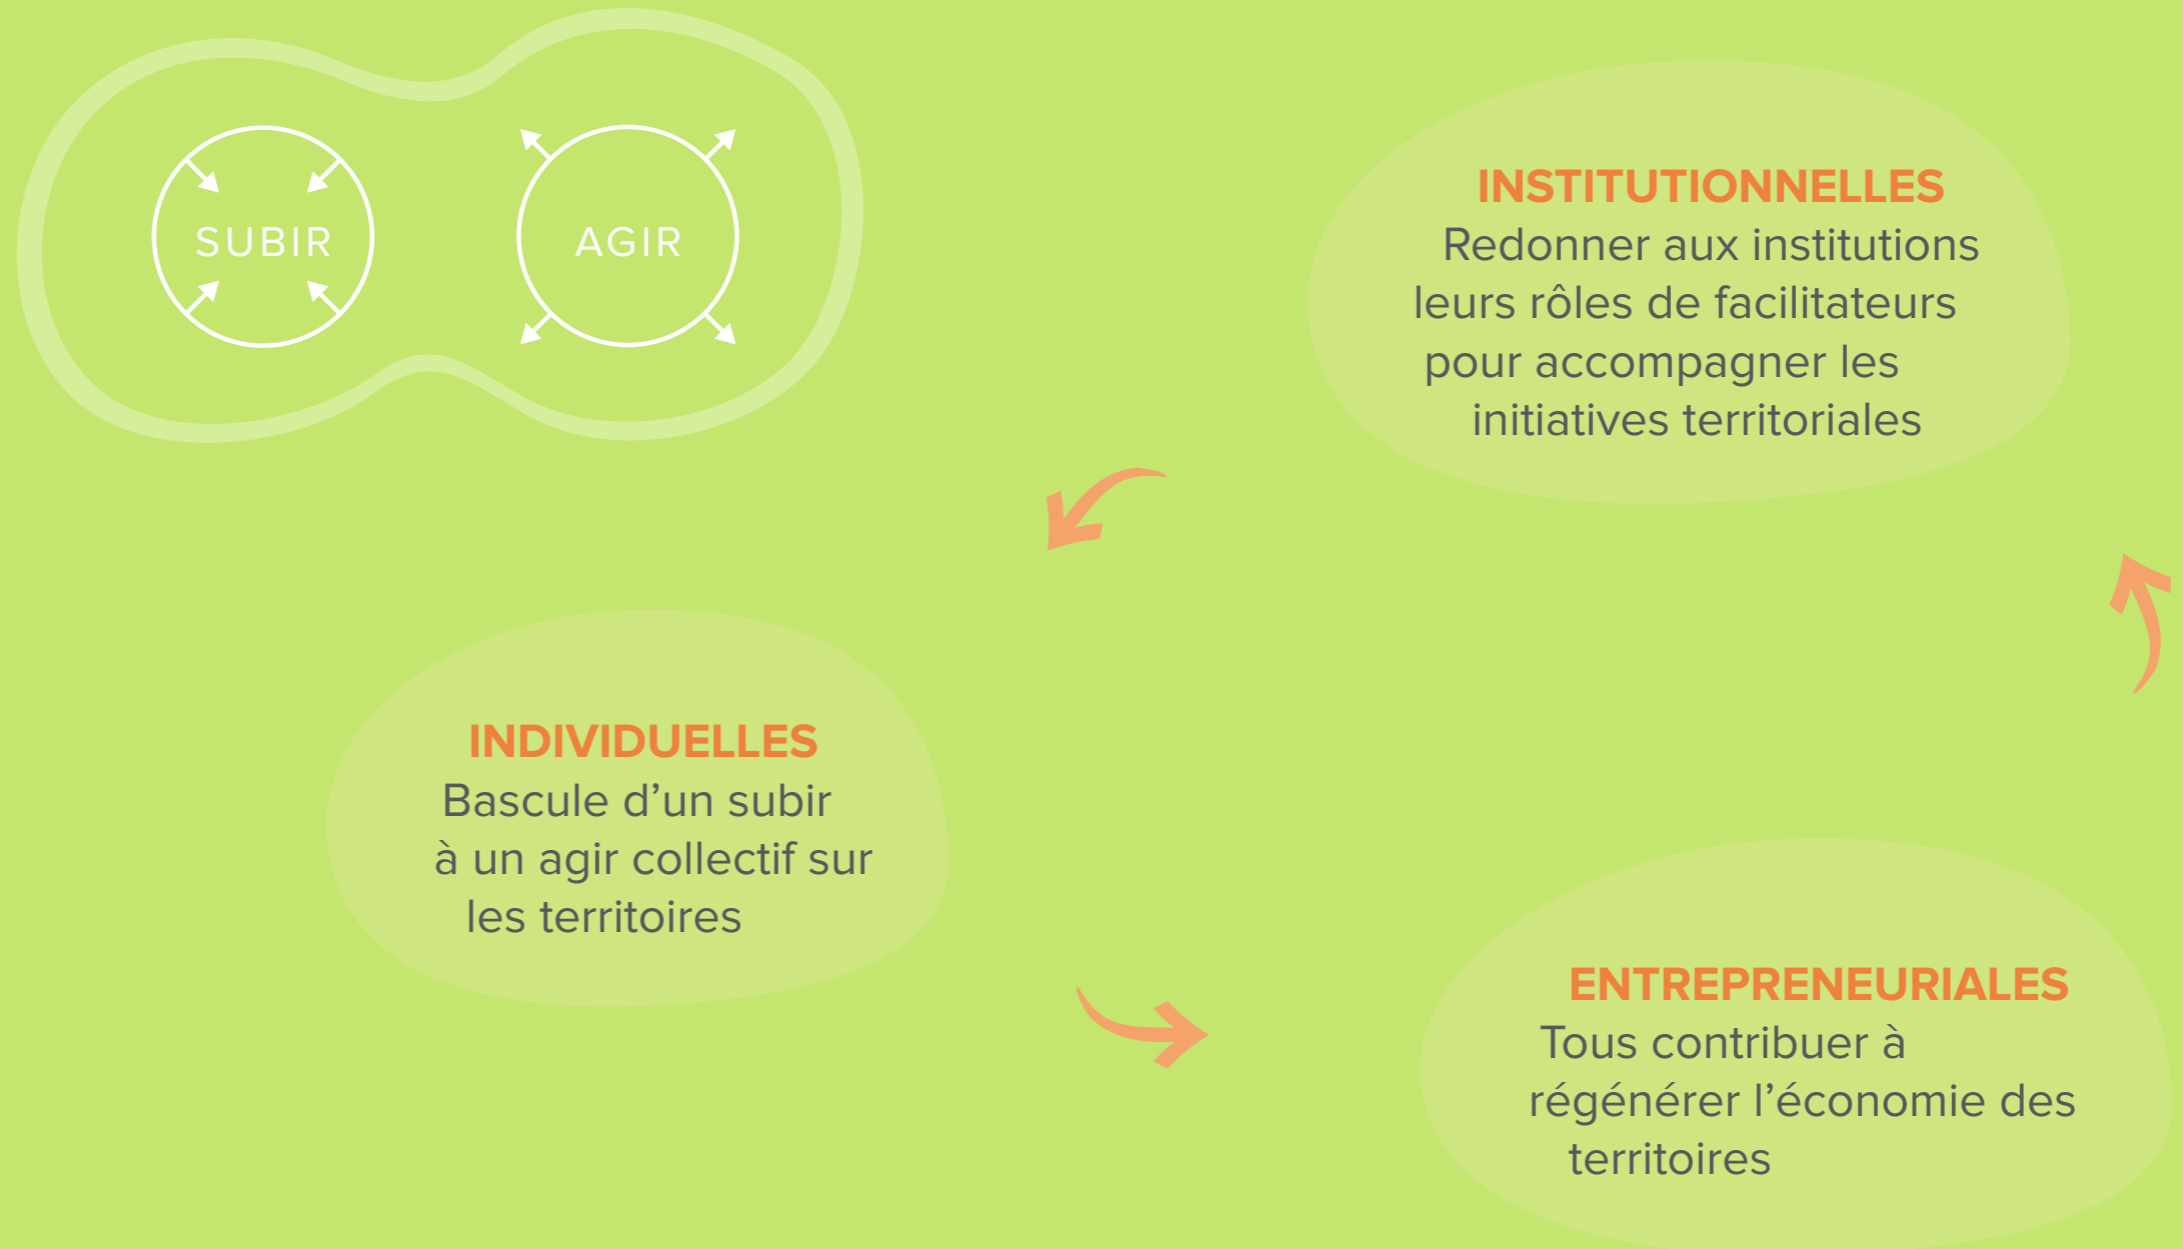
SUBIR

AGIR

INSTITUTIONNELLES
Redonner aux institutions leurs rôles de facilitateurs pour accompagner les initiatives territoriales

INDIVIDUELLES
Bascule d'un subir à un agir collectif sur les territoires

ENTREPRENEURIALES
Tous contribuer à régénérer l'économie des territoires